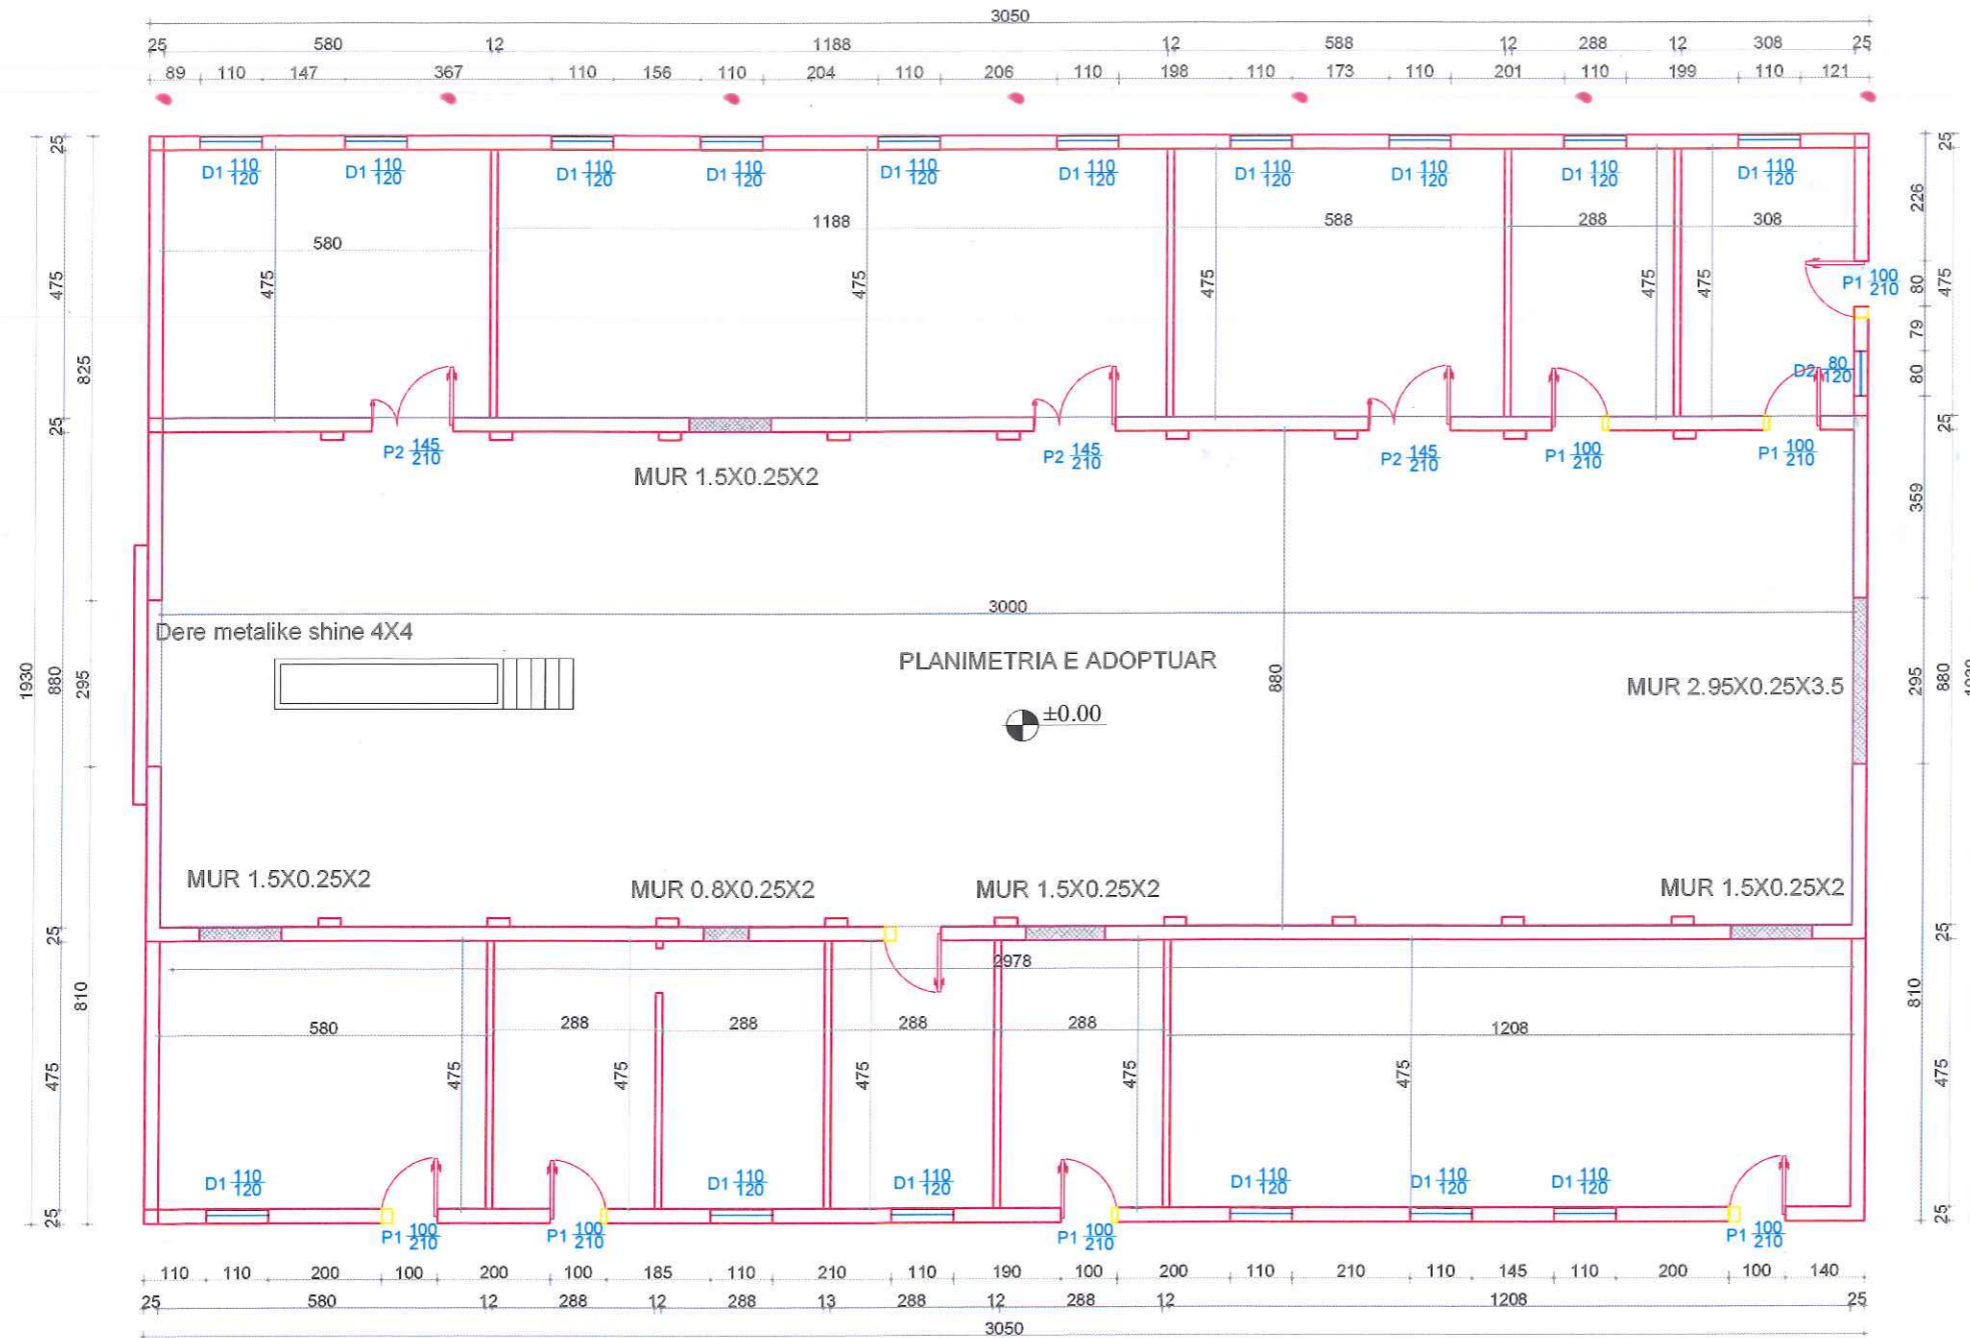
3050
25 580 12 1188 12 588 12 288 12 308 25
89 110 147 367 110 156 110 204 110 206 110 198 110 173 110 201 110 199 110 121

D1 $\frac{110}{120}$ D1 $\frac{110}{120}$ D1 $\frac{110}{120}$ D1 $\frac{110}{120}$ D1 $\frac{110}{120}$ D1 $\frac{110}{120}$ D1 $\frac{110}{120}$ D1 $\frac{110}{120}$ D1 $\frac{110}{120}$ D1 $\frac{110}{120}$

580 1188 588 288 308
475 475 475 475 475

P1 $\frac{100}{210}$
D2 $\frac{80}{120}$

P2 $\frac{145}{210}$ P2 $\frac{145}{210}$ P2 $\frac{145}{210}$ P1 $\frac{100}{210}$ P1 $\frac{100}{210}$

MUR 1.5X0.25X2

3000

Dere metalike shine 4X4

PLANIMETRIA E ADOPTUAR

±0.00

880

MUR 2.95X0.25X3.5

MUR 1.5X0.25X2 MUR 0.8X0.25X2 MUR 1.5X0.25X2 MUR 1.5X0.25X2

2978

580 288 288 288 288 1208
475 475 475 475 475

D1 $\frac{110}{120}$ D1 $\frac{110}{120}$ D1 $\frac{110}{120}$ D1 $\frac{110}{120}$ D1 $\frac{110}{120}$ D1 $\frac{110}{120}$

P1 $\frac{100}{210}$ P1 $\frac{100}{210}$ P1 $\frac{100}{210}$ P1 $\frac{100}{210}$

110 110 200 100 200 100 185 110 210 110 190 100 200 110 210 110 145 110 200 100 140
25 580 12 288 12 288 13 288 12 288 12 1208 25
3050

25 475 25 825 1930 880 295 25 475 25 810

25 226 80 475 79 80 25 359 295 880 25 810 475 25